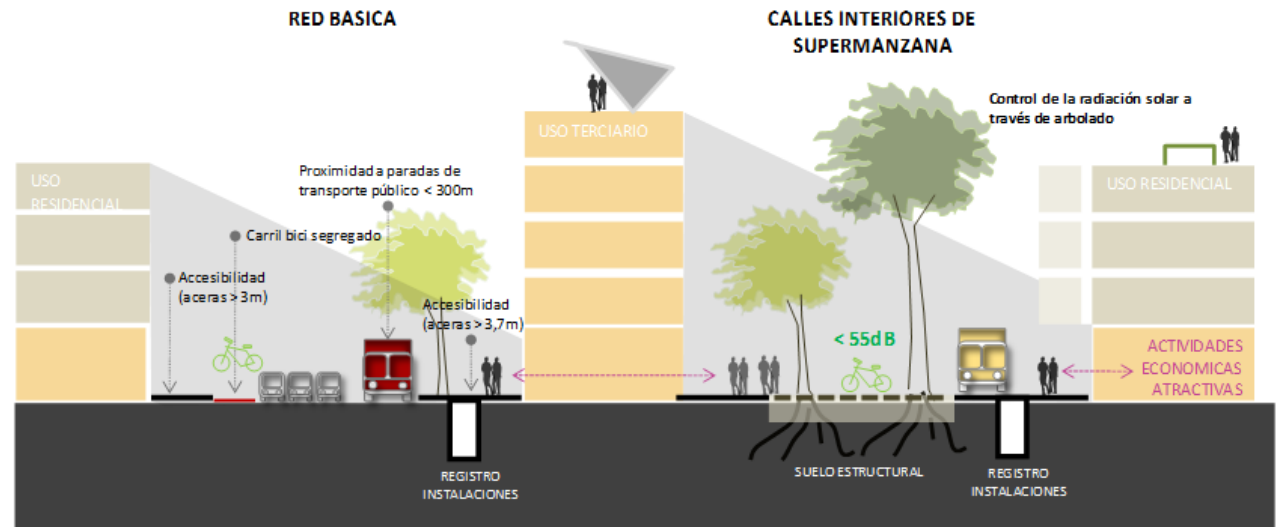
RED BASICA

CALLES INTERIORES DE SUPERMANZANA

Control de la radiación solar a través de arbolado

USO TERCIARIO

USO RESIDENCIAL

USO RESIDENCIAL

Proximidad a paradas de transporte público < 300m

Carril bici segregado

Accesibilidad (aceras > 3m)

Accesibilidad (aceras > 3,7m)

< 55dB

ACTIVIDADES ECONOMICAS ATRACTIVAS

REGISTRO INSTALACIONES

SUELO ESTRUCTURAL

REGISTRO INSTALACIONES